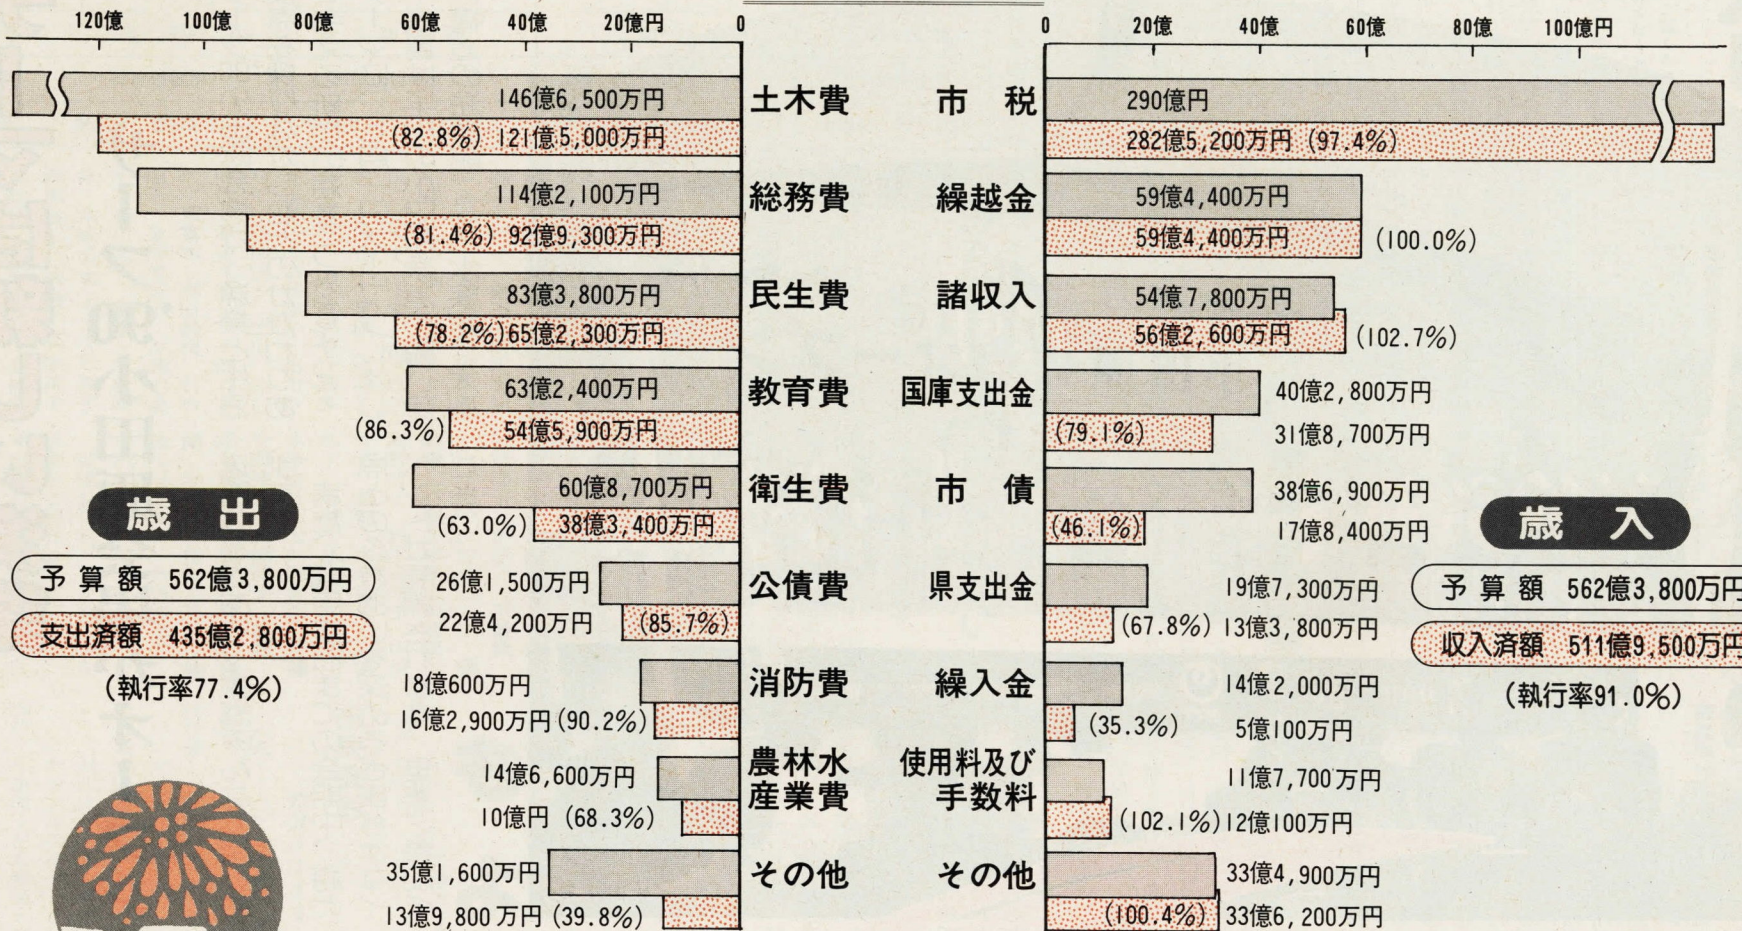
120億 100億 80億 60億 40億 20億円 0

土木費
146億6,500万円
(82.8%) 121億5,000万円

総務費
114億2,100万円
(81.4%) 92億9,300万円

民生費
83億3,800万円
(78.2%) 65億2,300万円

教育費
63億2,400万円
(86.3%) 54億5,900万円

衛生費
60億8,700万円
(63.0%) 38億3,400万円

公債費
26億1,500万円
22億4,200万円 (85.7%)

消防費
18億600万円
16億2,900万円 (90.2%)

農林水産業費
14億6,600万円
10億円 (68.3%)

その他
35億1,600万円
13億9,800万円 (39.8%)

歳出
予算額 562億3,800万円
支出済額 435億2,800万円
(執行率77.4%)

0 20億 40億 60億 80億 100億円

市税
290億円
282億5,200万円 (97.4%)

繰越金
59億4,400万円
59億4,400万円 (100.0%)

諸収入
54億7,800万円
56億2,600万円 (102.7%)

国庫支出金
40億2,800万円
(79.1%) 31億8,700万円

市債
38億6,900万円
(46.1%) 17億8,400万円

県支出金
19億7,300万円
(67.8%) 13億3,800万円

繰入金
14億2,000万円
(35.3%) 5億100万円

使用料及び手数料
11億7,700万円
(102.1%) 12億100万円

その他
33億4,900万円
(100.4%) 33億6,200万円

歳入
予算額 562億3,800万円
収入済額 511億9,500万円
(執行率91.0%)